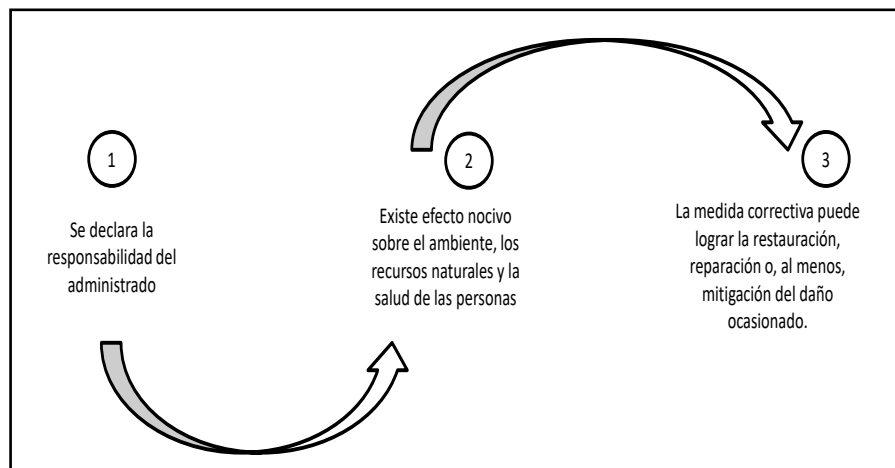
1

Se declara la responsabilidad del administrado

2

Existe efecto nocivo sobre el ambiente, los recursos naturales y la salud de las personas

3

La medida correctiva puede lograr la restauración, reparación o, al menos, mitigación del daño ocasionado.